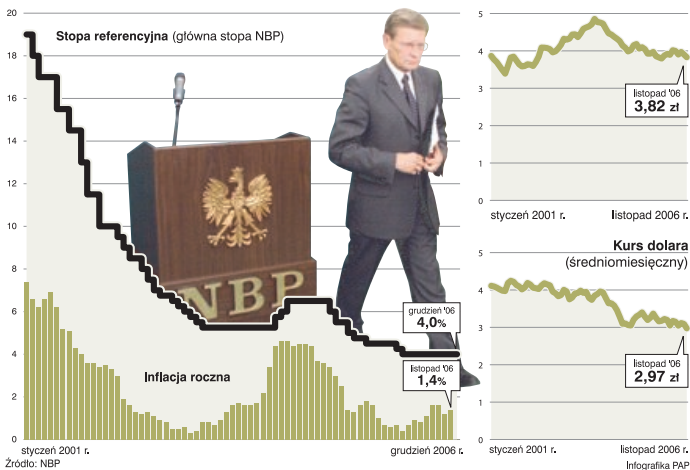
Stopa referencyjna (główna stopa NBP)

20
18
16
14
12
10
8
6
4
2
0

NBP

grudzień '06
4,0%

Inflacja roczna

listopad '06
1,4%

styczeń 2001 r.
grudzień 2006 r.

Źródło: NBP

5
4
3
2
1
0

listopad '06
3,82 zł

styczeń 2001 r.
listopad 2006 r.

Kurs dolara
(średniomiesięczny)

5
4
3
2
1
0

listopad '06
2,97 zł

styczeń 2001 r.
listopad 2006 r.

Infografika PAP